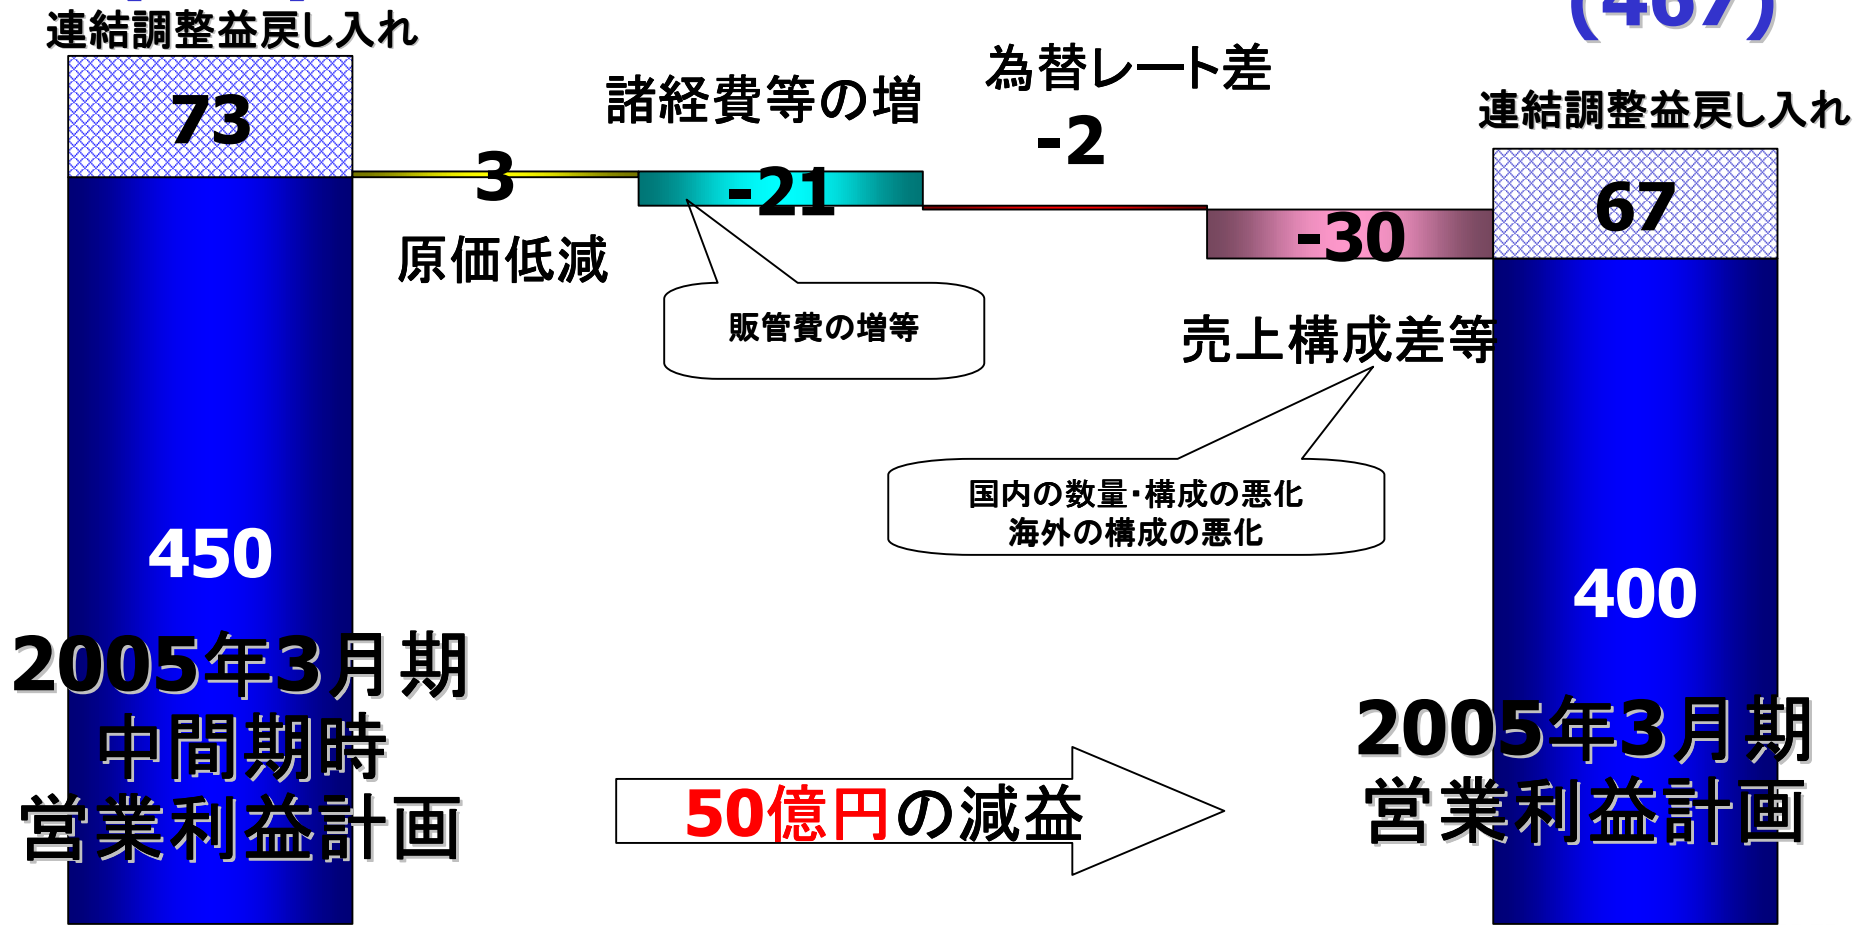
(467)

連結調整益戻し入れ

73

450

2005年3月期
中間期時
営業利益計画

3

原価低減

諸経費等の増

-21

販管費の増等

為替レート差

-2

-30

売上構成差等

国内の数量･構成の悪化
海外の構成の悪化

50億円の減益

連結調整益戻し入れ

67

400

2005年3月期
営業利益計画